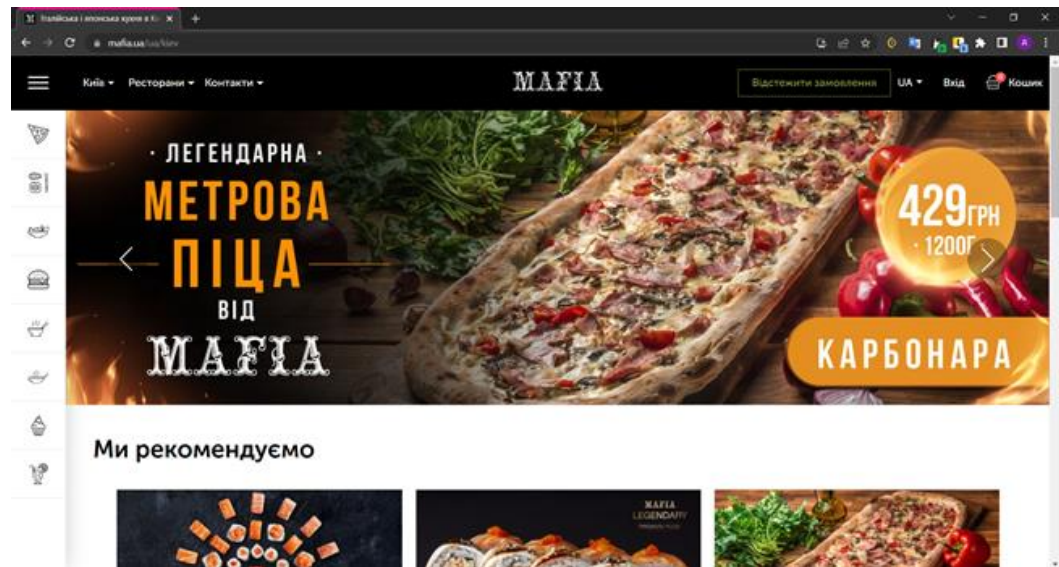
Італійська і японська кухня в Ки ×

mafia.ua/ua/kiev

Київ ▾ Ресторани ▾ Контакти ▾

MAFIA

Відстежити замовлення

UA ▾

Вхід

Кошик

· ЛЕГЕНДАРНА ·

МЕТРОВА

ПІЦА

ВІД

MAFIA

429ГРН

· 1200Г

КАРБОНАРА

Ми рекомендуємо

MAFIA
LEGENDARY